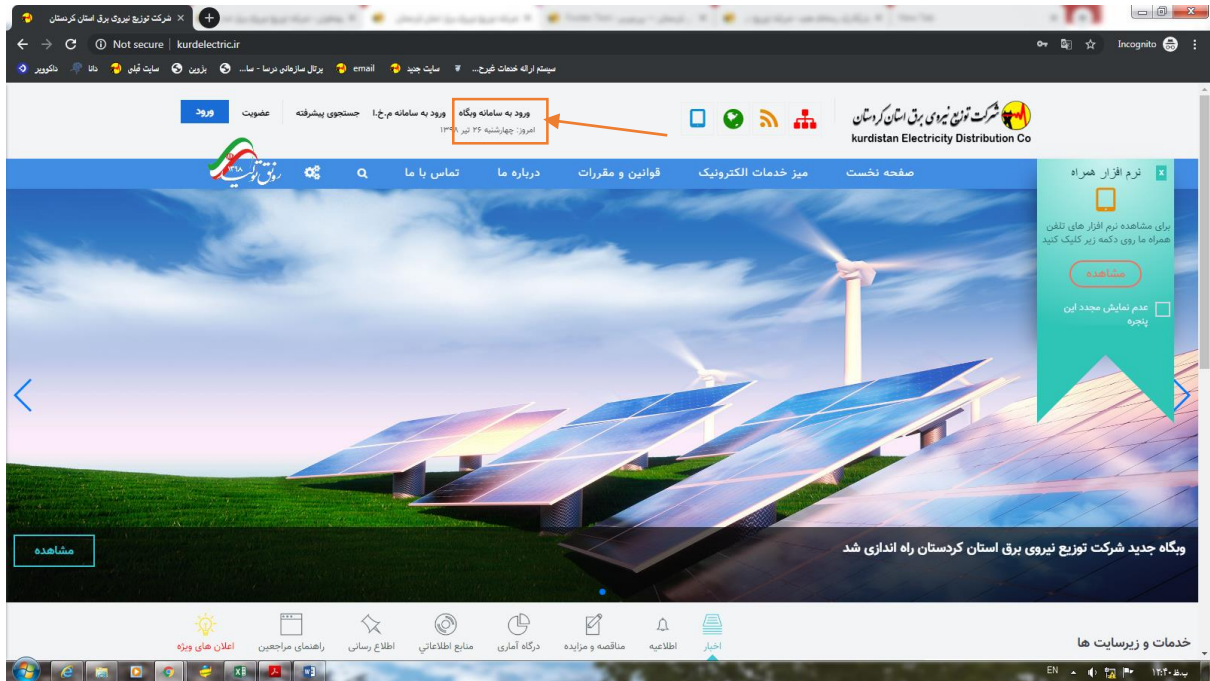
شرکت توزیع نیروی برق استان کردستان
Not secure | kurdelectric.ir
Incognito
سیستم ارائه خدمات غیرح... پرتال سازمانی درسا - سا... email سایت جدید بزوین سایت قبلی داتا داتوویر
شرکت توزیع نیروی برق استان کردستان
kurdistan Electricity Distribution Co
ورود به سامانه وبگاه
امروز: چهارشنبه ۲۶ تیر ۱۳۹۸
ورود به سامانه م.خ.ا
جستجوی پیشرفته
عضویت
ورود
صفحه نخست
میز خدمات الکترونیک
قوانین و مقررات
درباره ما
تماس با ما
رونق تولید ۱۳۹۸
نرم افزار همراه
برای مشاهده نرم افزار های تلفن همراه ما روی دکمه زیر کلیک کنید
مشاهده
عدم نمایش مجدد این پنجره
وبگاه جدید شرکت توزیع نیروی برق استان کردستان راه اندازی شد
مشاهده
خدمات و زیرسایت ها
اخبار
اطلاعیه
مناقصه و مزایده
درگاه آماری
منابع اطلاعاتی
اطلاع رسانی
راهنمای مراجعین
اعلان های ویژه
EN
ب.ظ ۱۲:۴۰